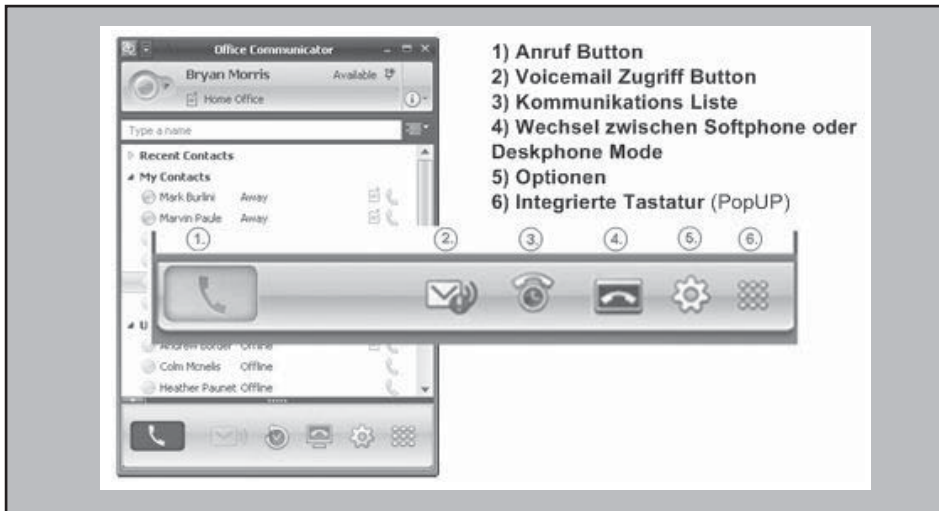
Office Communicator

Bryan Morris Available

Home Office

Type a name

Recent Contacts

My Contacts

Mark Burlini Away

Marvin Paule Away

Andrew Border Offline

Colm Mcnelis Offline

Heather Paunet Offline

1) Anruf Button
2) Voicemail Zugriff Button
3) Kommunikations Liste
4) Wechsel zwischen Softphone oder Deskphone Mode
5) Optionen
6) Integrierte Tastatur (PopUP)

1. 2. 3. 4. 5. 6.